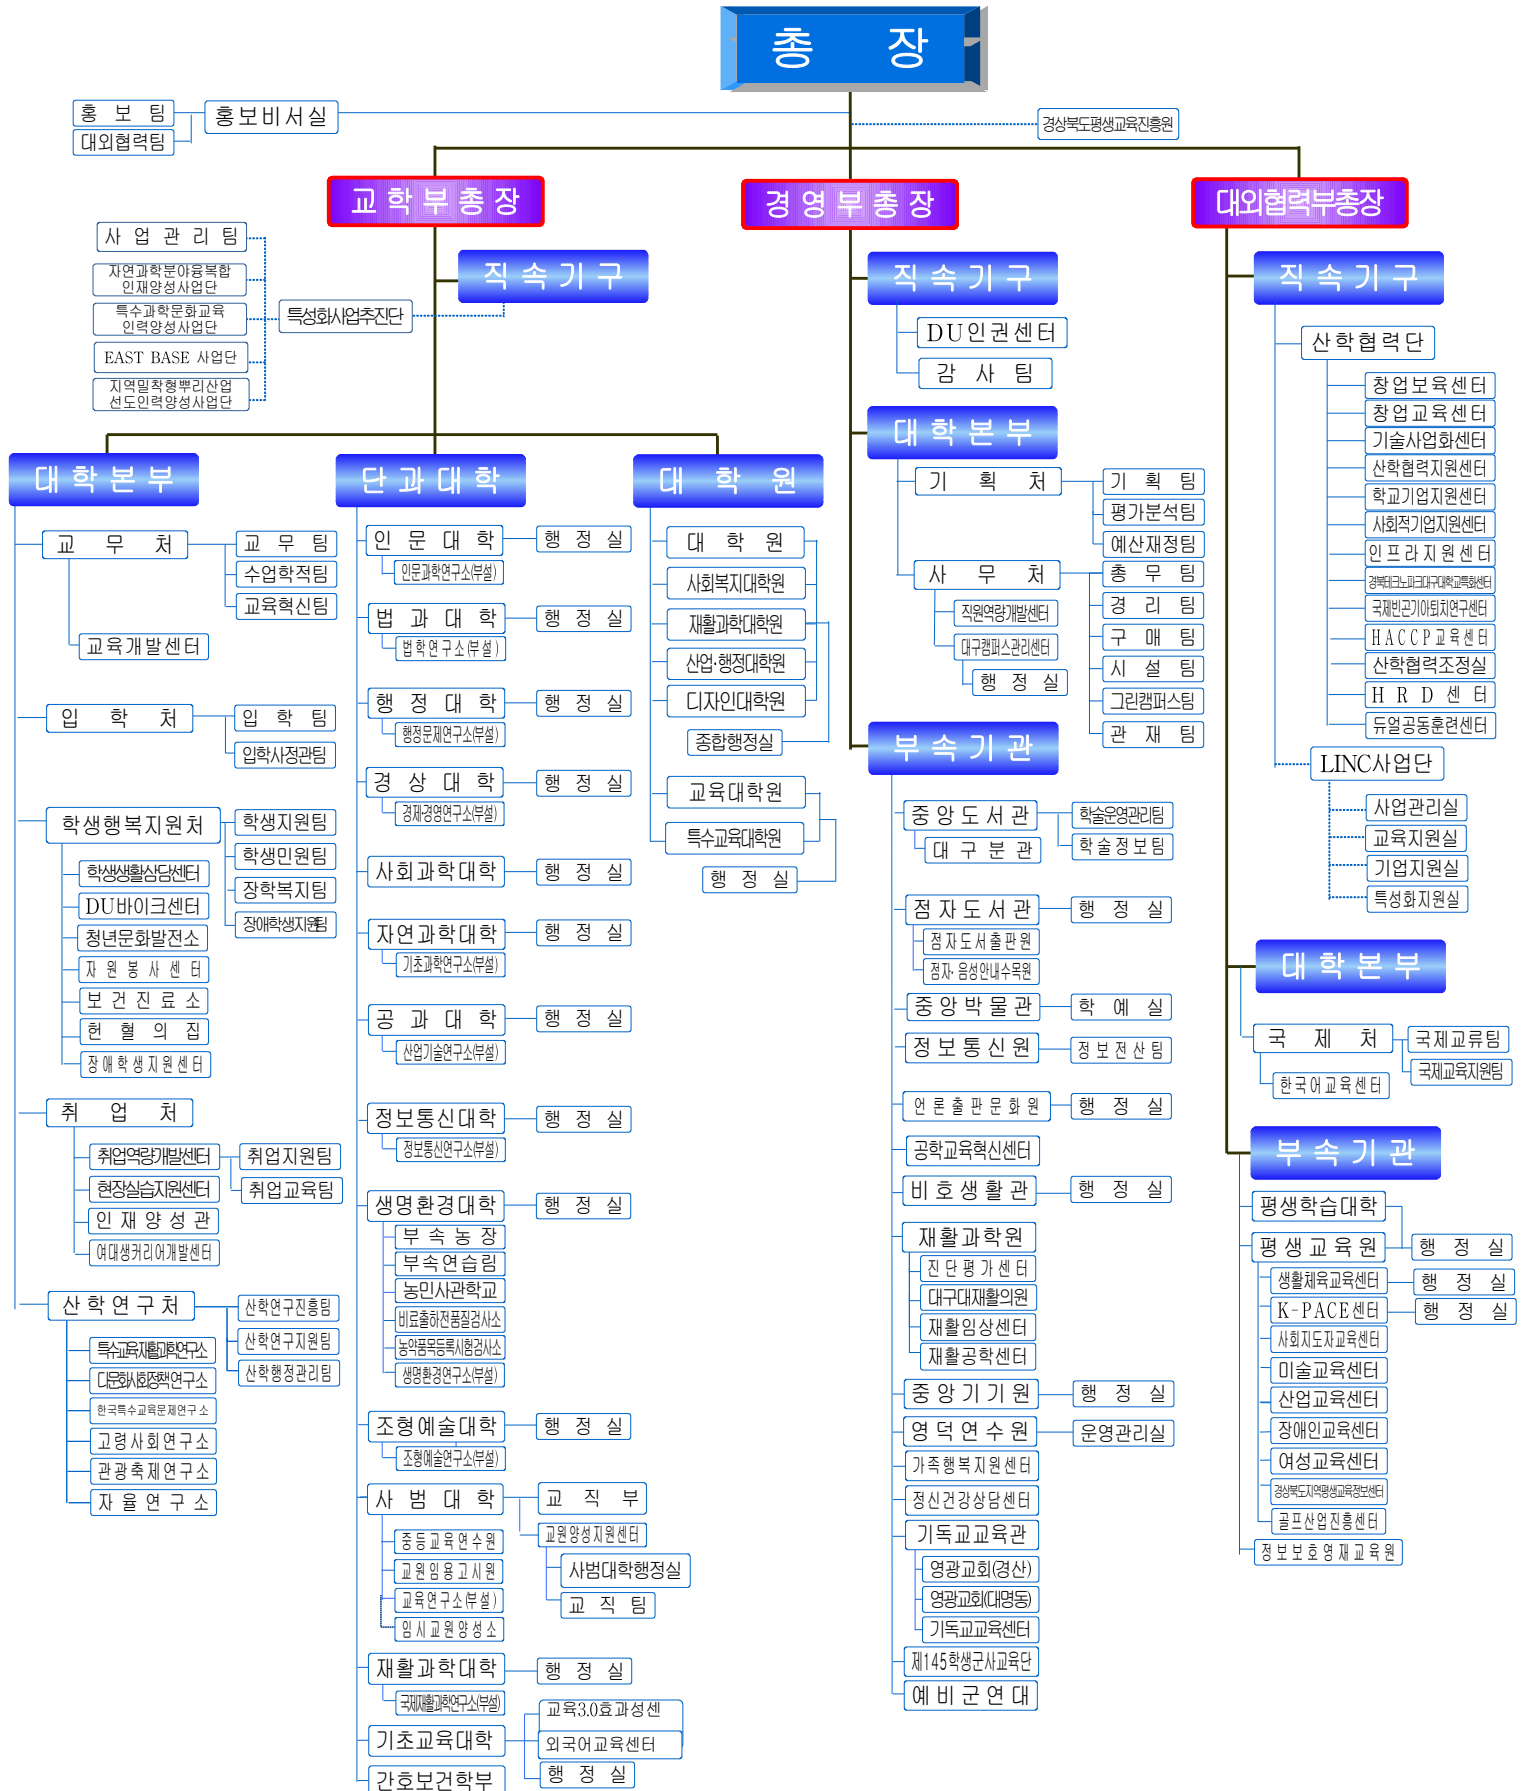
총 장

홍 보 팀
대외협력팀
홍보비서실
경상북도평생교육진흥원

교학부총장
경영부총장
대외협력부총장

사 업 관 리 팀
자연과학분야융복합 인재양성사업단
특수과학문화교육 인력양성사업단
EAST BASE 사업단
지역밀착형뿌리산업 선도인력양성사업단
특성화사업추진단
직속기구

대학본부
교 무 처
교 무 팀
수업학적팀
교육혁신팀
교육개발센터
입 학 처
입 학 팀
입학사정관팀
학생행복지원처
학생지원팀
학생민원팀
장학복지팀
장애학생지원팀
학생생활상담센터
DU바이크센터
청년문화발전소
자 원 봉 사 센 터
보 건 진 료 소
헌 혈 의 집
장 애 학 생 지 원 센 터
취 업 처
취업역량개발센터
현장실습지원센터
인 재 양 성 관
여대생커리어개발센터
취업지원팀
취업교육팀
산 학 연 구 처
산학연구진흥팀
산학연구지원팀
산학행정관리팀
특수교육재활과학연구소
다문화사회정책연구소
한국특수교육문제연구소
고령사회연구소
관광축제연구소
자 율 연 구 소

단과대학
인 문 대 학
행 정 실
인문과학연구소(부설)
법 과 대 학
행 정 실
법학연구소(부설)
행 정 대 학
행 정 실
행정문제연구소(부설)
경 상 대 학
행 정 실
경제경영연구소(부설)
사회과학대학
행 정 실
자연과학대학
행 정 실
기초과학연구소(부설)
공 과 대 학
행 정 실
산업기술연구소(부설)
정보통신대학
행 정 실
정보통신연구소(부설)
생명환경대학
행 정 실
부 속 농 장
부속연습림
농민사관학교
비료출하전품질검사소
농약품목등록시험검사소
생명환경연구소(부설)
조형예술대학
행 정 실
조형예술연구소(부설)
사 범 대 학
교 직 부
중등교육연수원
교원임용고시원
교육연구소(부설)
임시교원양성소
교원양성지원센터
사범대학행정실
교 직 팀
재활과학대학
행 정 실
국제재활과학연구소(부설)
기초교육대학
교육3.0효과성센
외국어교육센터
행 정 실
간호보건학부

대 학 원
대 학 원
사회복지대학원
재활과학대학원
산업·행정대학원
디자인대학원
종합행정실
교육대학원
특수교육대학원
행 정 실

직속기구
DU인권센터
감 사 팀
대학본부
기 획 처
기 획 팀
평가분석팀
예산재정팀
사 무 처
총 무 팀
경 리 팀
구 매 팀
시 설 팀
그린캠퍼스팀
관 재 팀
직원역량개발센터
대구캠퍼스관리센터
행 정 실
부속기관
중앙도서관
학술운영관리팀
학술정보팀
대 구 분 관
점자도서관
행 정 실
점자도서출판원
점자·음성안내수목원
중앙박물관
학 예 실
정보통신원
정보전산팀
언론출판문화원
행 정 실
공학교육혁신센터
비호생활관
행 정 실
재활과학원
진 단 평 가 센 터
대구대재활의원
재활임상센터
재활공학센터
중앙기기원
행 정 실
영덕연수원
운영관리실
가족행복지원센터
정신건강상담센터
기독교교육관
영광교회(경산)
영광교회(대명동)
기독교교육센터
제145학생군사교육단
예비군연대

직속기구
산학협력단
창업보육센터
창업교육센터
기술사업화센터
산학협력지원센터
학교기업지원센터
사회적기업지원센터
인프라지원센터
경북테크노파크대구대학교특성화센터
국제빈곤기아퇴치연구센터
HACCP교육센터
산학협력조정실
H R D 센 터
듀얼공동훈련센터
LINC사업단
사업관리실
교육지원실
기업지원실
특성화지원실
대학본부
국 제 처
국제교류팀
국제교육지원팀
한국어교육센터
부속기관
평생학습대학
평생교육원
행 정 실
생활체육교육센터
행 정 실
K-PACE센터
행 정 실
사회지도자교육센터
미술교육센터
산업교육센터
장애인교육센터
여성교육센터
경상북도지역평생교육정보센터
골프산업진흥센터
정보보호영재교육원